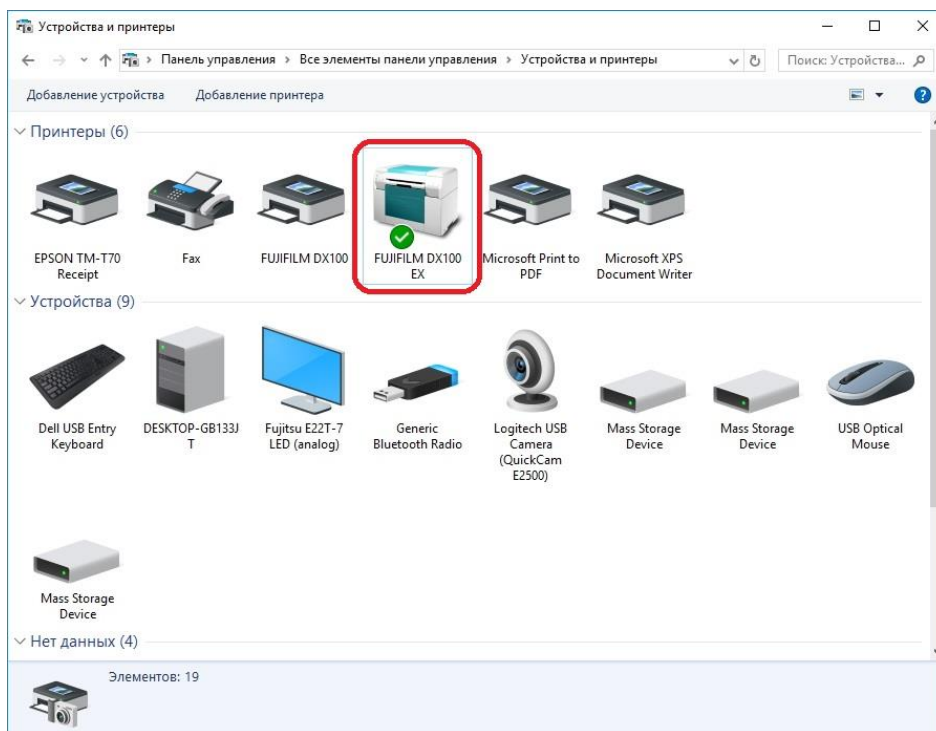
Устройства и принтеры

Панель управления › Все элементы панели управления › Устройства и принтеры

Поиск: Устройства...

Добавление устройства   Добавление принтера

Принтеры (6)

EPSON TM-T70 Receipt

Fax

FUJIFILM DX100

FUJIFILM DX100 EX

Microsoft Print to PDF

Microsoft XPS Document Writer

Устройства (9)

Dell USB Entry Keyboard

DESKTOP-GB133J T

Fujitsu E22T-7 LED (analog)

Generic Bluetooth Radio

Logitech USB Camera (QuickCam E2500)

Mass Storage Device

Mass Storage Device

USB Optical Mouse

Mass Storage Device

Нет данных (4)

Элементов: 19